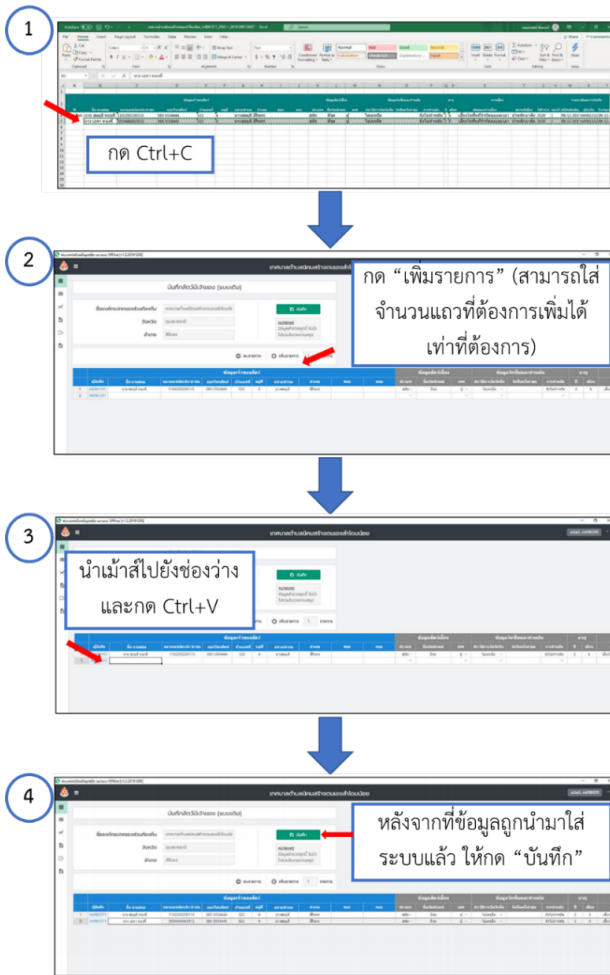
1

กด Ctrl+C

2

บันทึกสัตว์ป่วยของ (แบบเดิม)

กด “เพิ่มรายการ” (สามารถใส่จำนวนแถวที่ต้องการเพิ่มได้เท่าที่ต้องการ)

3

นำเม้าส์ไปยังช่องว่าง และกด Ctrl+V

4

บันทึกสัตว์ป่วยของ (แบบเดิม)

หลังจากที่ข้อมูลถูกนำมาใส่ระบบแล้ว ให้กด “บันทึก”